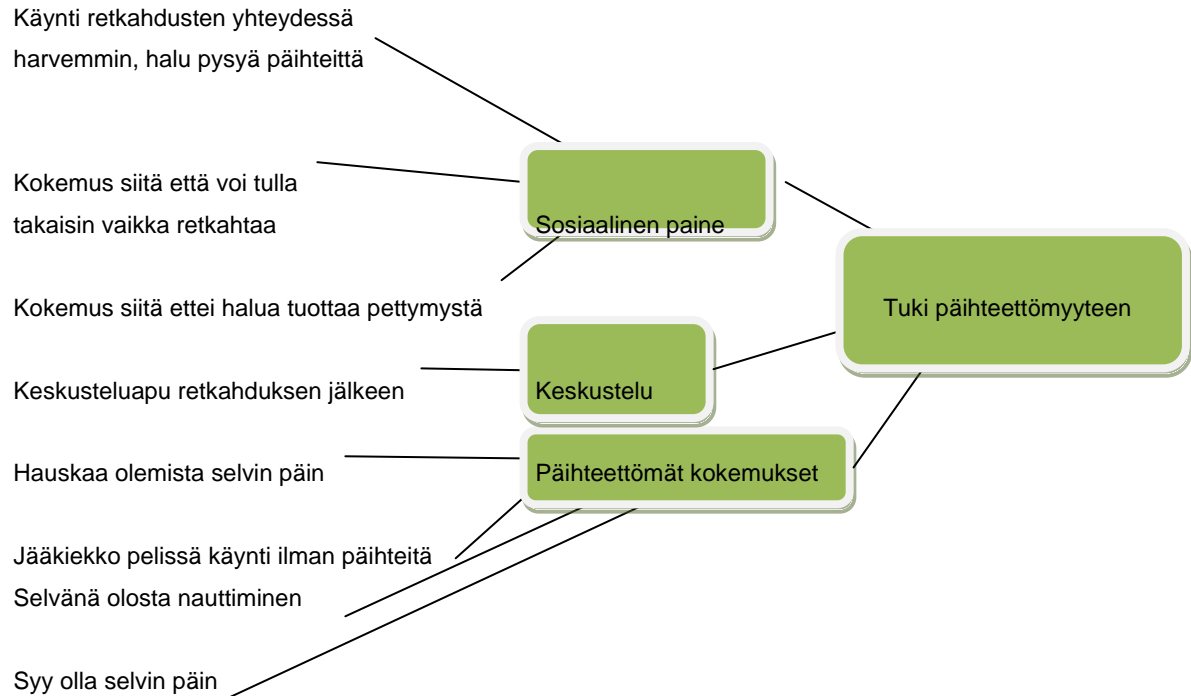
Käynti retkahdusten yhteydessä harvemmin, halu pysyä päihteittä

Kokemus siitä että voi tulla takaisin vaikka retkahtaa

Sosiaalinen paine

Tuki päihteettömyyteen

Kokemus siitä ettei halua tuottaa pettymystä

Keskusteluapu retkahduksen jälkeen

Keskustelu

Hauskaa olemista selvin päin

Päihteettömät kokemukset

Jääkiekko pelissä käynti ilman päihteitä

Selvänä olosta nauttiminen

Syy olla selvin päin